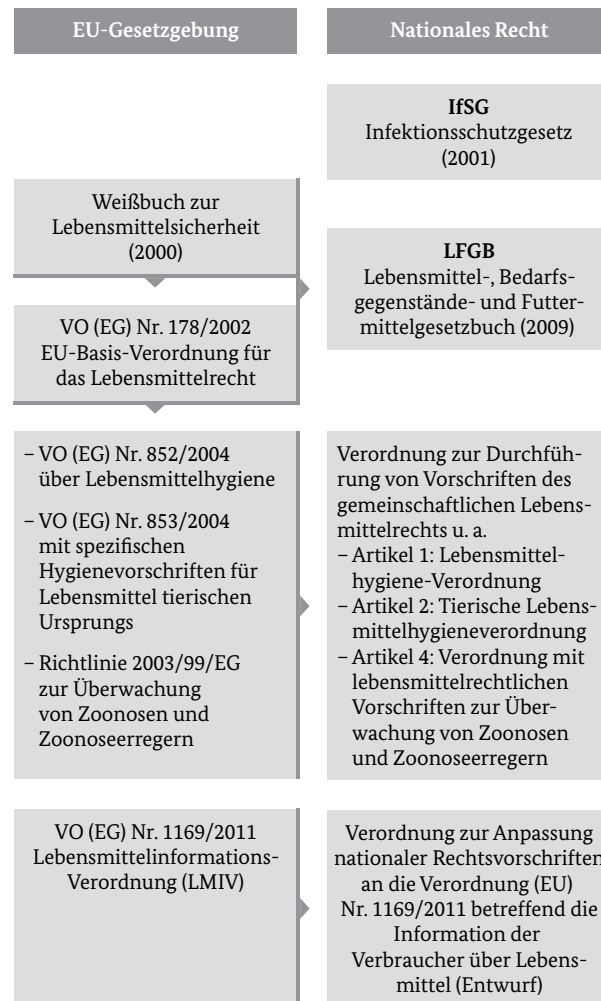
EU-Gesetzgebung

Nationales Recht

**IfSG**
Infektionsschutzgesetz (2001)

Weißbuch zur Lebensmittelsicherheit (2000)

**LFGB**
Lebensmittel-, Bedarfsgegenstände- und Futtermittelgesetzbuch (2009)

VO (EG) Nr. 178/2002 EU-Basis-Verordnung für das Lebensmittelrecht

– VO (EG) Nr. 852/2004 über Lebensmittelhygiene
– VO (EG) Nr. 853/2004 mit spezifischen Hygienevorschriften für Lebensmittel tierischen Ursprungs
– Richtlinie 2003/99/EG zur Überwachung von Zoonosen und Zoonoseerregern

Verordnung zur Durchführung von Vorschriften des gemeinschaftlichen Lebensmittelrechts u. a.
– Artikel 1: Lebensmittelhygiene-Verordnung
– Artikel 2: Tierische Lebensmittelhygieneverordnung
– Artikel 4: Verordnung mit lebensmittelrechtlichen Vorschriften zur Überwachung von Zoonosen und Zoonoseerregern

VO (EG) Nr. 1169/2011 Lebensmittelinformations-Verordnung (LMIV)

Verordnung zur Anpassung nationaler Rechtsvorschriften an die Verordnung (EU) Nr. 1169/2011 betreffend die Information der Verbraucher über Lebensmittel (Entwurf)